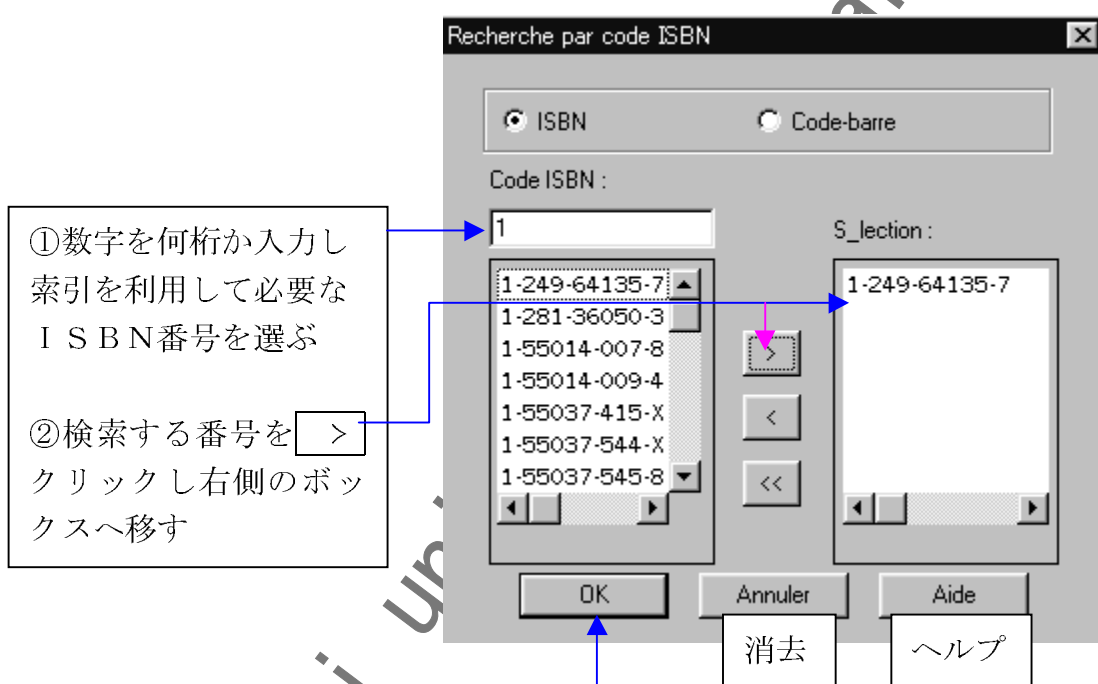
Recherche par code ISBN

ISBN

Code-barre

Code ISBN :

1

S_lection :

①数字を何桁か入力し索引を利用して必要なＩＳＢＮ番号を選ぶ

②検索する番号を > クリックし右側のボックスへ移す

1-249-64135-7
1-281-36050-3
1-55014-007-8
1-55014-009-4
1-55037-415-X
1-55037-544-X
1-55037-545-8

>

<

<<

1-249-64135-7

OK

Annuler

Aide

消去

ヘルプ